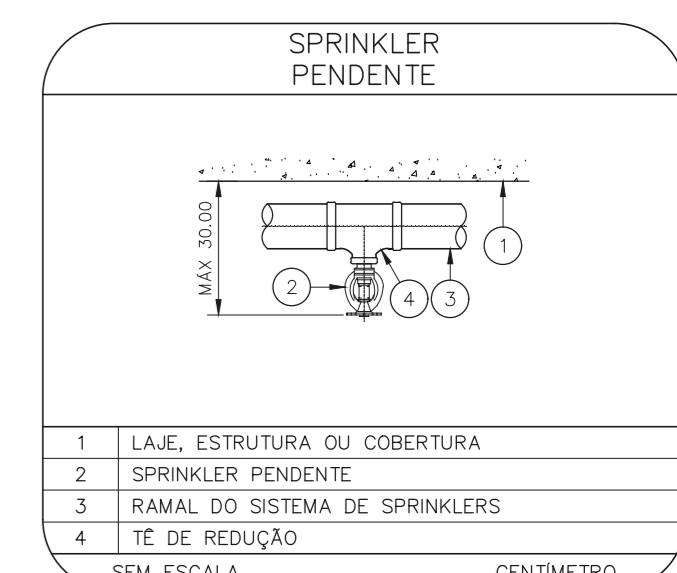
SPRINKLER
PENDENTE

MÁX 30.00

1

2

4

3

| 1 | LAJE, ESTRUTURA OU COBERTURA |
|---|---|
| 2 | SPRINKLER PENDENTE |
| 3 | RAMAL DO SISTEMA DE SPRINKLERS |
| 4 | TÊ DE REDUÇÃO |

SEM ESCALA

CENTÍMETRO